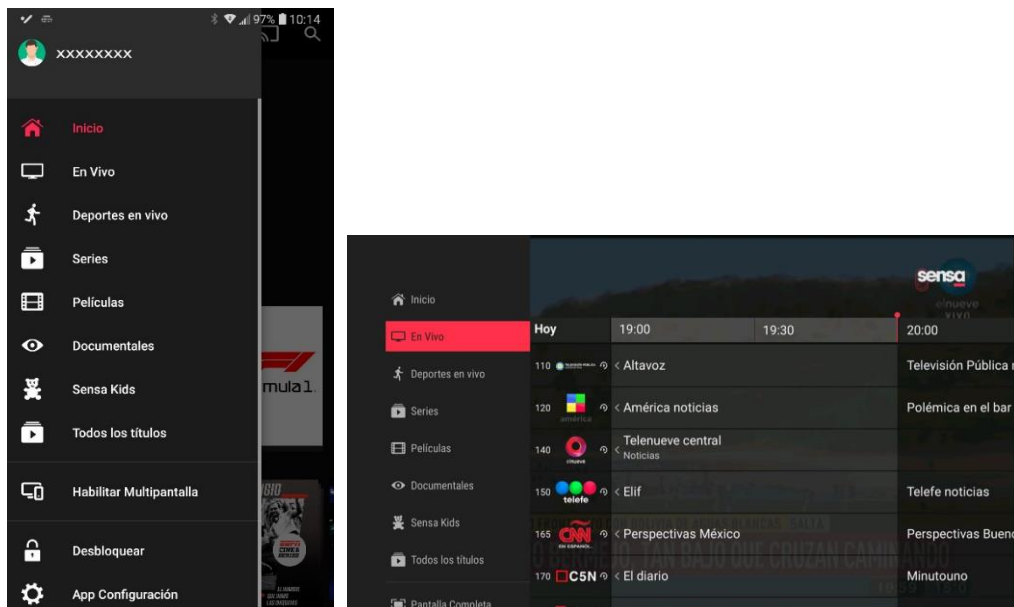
97% 10:14

XXXXXXXX

Inicio
En Vivo
Deportes en vivo
Series
Películas
Documentales
Sensa Kids
Todos los títulos
Habilitar Multipantalla
Desbloquear
App Configuración

mula1

sensa

Inicio
En Vivo
Deportes en vivo
Series
Películas
Documentales
Sensa Kids
Todos los títulos
Pantalla Completa

| Hoy | 19:00 | 19:30 | 20:00 |
|---|---|---|---|
| 110 | < Altavoz | | Televisión Pública |
| 120 américa | < América noticias | | Polémica en el bar |
| 140 | < Telenueve central Noticias | | |
| 150 telefe | < Elif | | Telefe noticias |
| 165 CNN EN ESPAÑOL | < Perspectivas México | | Perspectivas Bueno |
| 170 C5N | < El diario | | Minutouno |